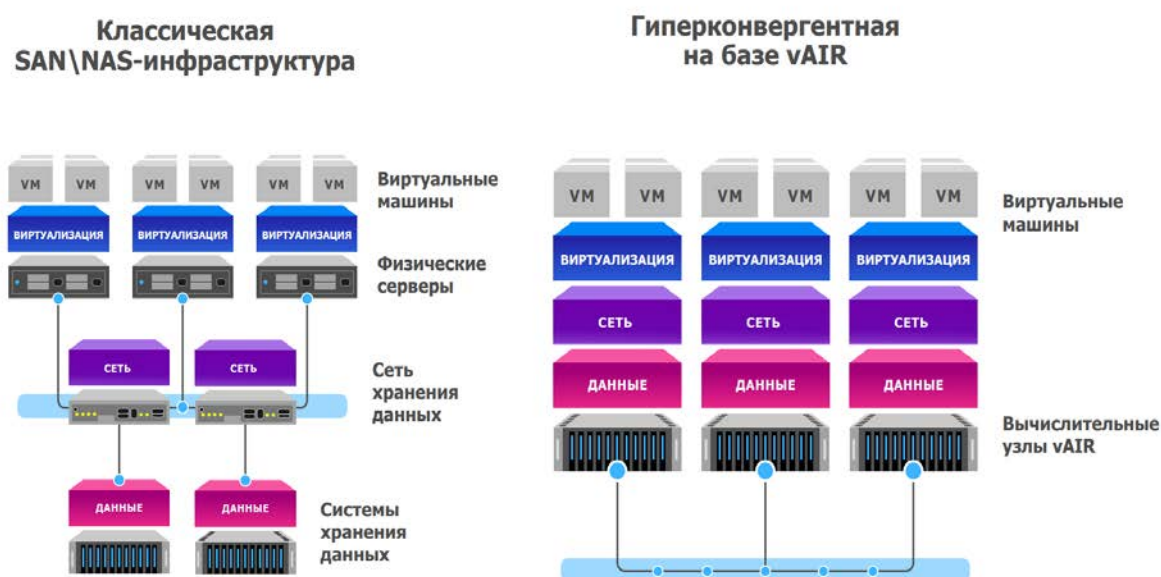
Классическая SAN\NAS-инфраструктура

VM VM VM VM VM VM

ВИРТУАЛИЗАЦИЯ ВИРТУАЛИЗАЦИЯ ВИРТУАЛИЗАЦИЯ

Виртуальные машины

Физические серверы

СЕТЬ СЕТЬ

Сеть хранения данных

ДАННЫЕ ДАННЫЕ

Системы хранения данных

Гиперконвергентная на базе vAIR

VM VM VM VM VM VM

ВИРТУАЛИЗАЦИЯ ВИРТУАЛИЗАЦИЯ ВИРТУАЛИЗАЦИЯ

Виртуальные машины

СЕТЬ СЕТЬ СЕТЬ

ДАННЫЕ ДАННЫЕ ДАННЫЕ

Вычислительные узлы vAIR